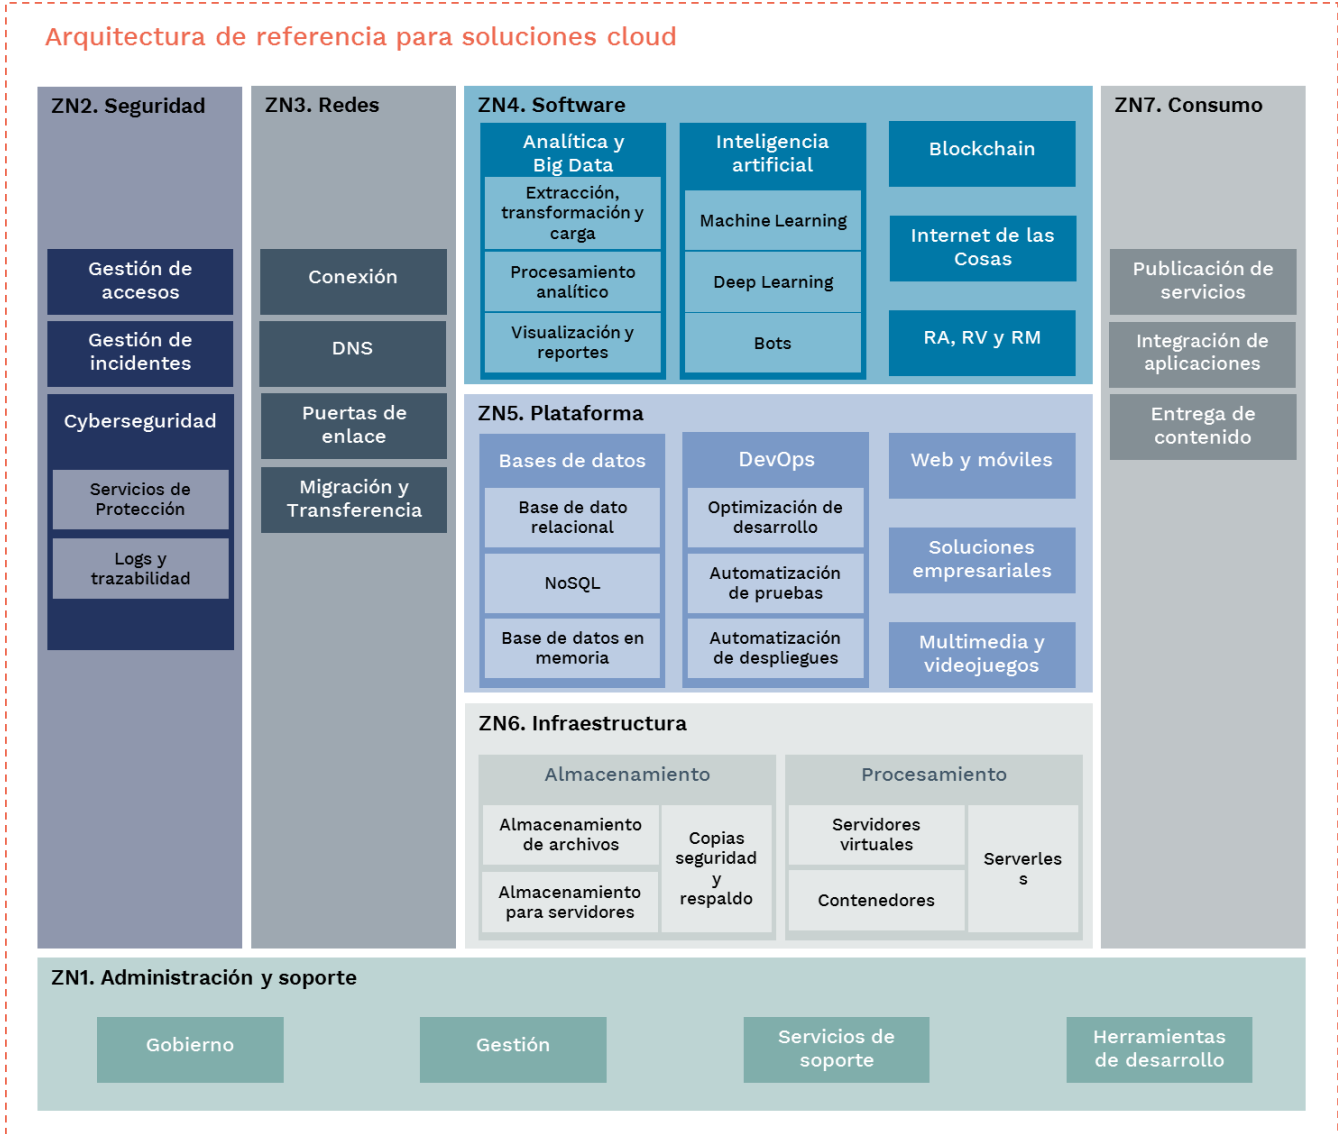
Arquitectura de referencia para soluciones cloud

ZN2. Seguridad

Gestión de accesos

Gestión de incidentes

Cyberseguridad

Servicios de Protección

Logs y trazabilidad

ZN3. Redes

Conexión

DNS

Puertas de enlace

Migración y Transferencia

ZN4. Software

Analítica y Big Data

Extracción, transformación y carga

Procesamiento analítico

Visualización y reportes

Inteligencia artificial

Machine Learning

Deep Learning

Bots

Blockchain

Internet de las Cosas

RA, RV y RM

ZN5. Plataforma

Bases de datos

Base de dato relacional

NoSQL

Base de datos en memoria

DevOps

Optimización de desarrollo

Automatización de pruebas

Automatización de despliegues

Web y móviles

Soluciones empresariales

Multimedia y videojuegos

ZN6. Infraestructura

Almacenamiento

Almacenamiento de archivos

Almacenamiento para servidores

Copias seguridad y respaldo

Procesamiento

Servidores virtuales

Contenedores

Serverles s

ZN7. Consumo

Publicación de servicios

Integración de aplicaciones

Entrega de contenido

ZN1. Administración y soporte

Gobierno

Gestión

Servicios de soporte

Herramientas de desarrollo